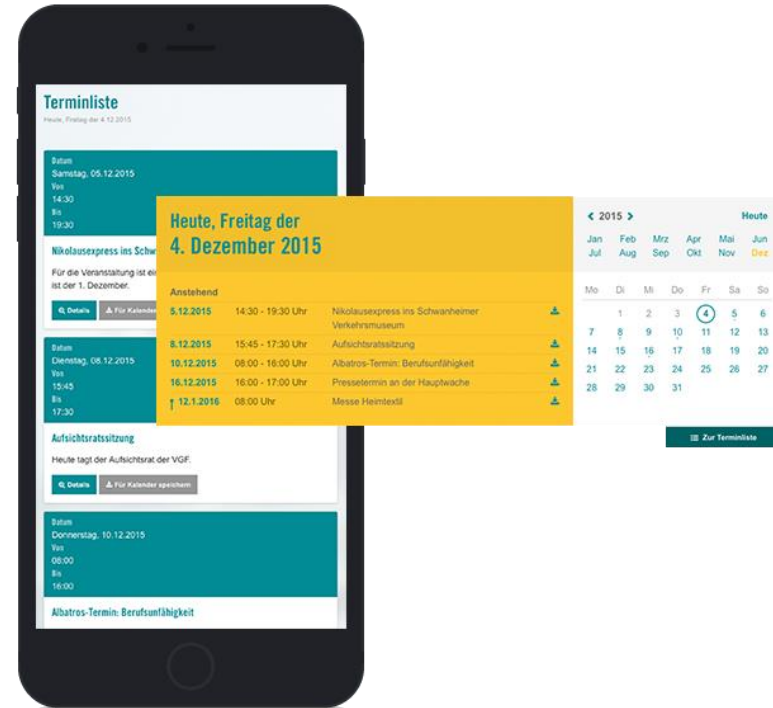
Terminliste
Heute, Freitag der 4.12.2015

Datum
Samstag, 05.12.2015
Von
14:30
Bis
19:30

Nikolausexpress ins Schw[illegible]

Für die Veranstaltung ist ei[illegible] ist der 1. Dezember.

Details | Für Kalender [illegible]

Datum
Dienstag, 08.12.2015
Von
15:45
Bis
17:30

Aufsichtsratssitzung

Heute tagt der Aufsichtsrat der VGF.

Details | Für Kalender speichern

Datum
Donnerstag, 10.12.2015
Von
08:00
Bis
16:00

Albatros-Termin: Berufsunfähigkeit

Heute, Freitag der
4. Dezember 2015

Anstehend

| | | |
|---|---|---|
| 5.12.2015 | 14:30 - 19:30 Uhr | Nikolausexpress ins Schwanheimer Verkehrsmuseum |
| 8.12.2015 | 15:45 - 17:30 Uhr | Aufsichtsratssitzung |
| 10.12.2015 | 08:00 - 16:00 Uhr | Albatros-Termin: Berufsunfähigkeit |
| 16.12.2015 | 16:00 - 17:00 Uhr | Pressetermin an der Hauptwache |
| 12.1.2016 | 08:00 Uhr | Messe Heimtextil |

< 2015 > Heute
Jan Feb Mrz Apr Mai Jun
Jul Aug Sep Okt Nov Dez

| Mo | Di | Mi | Do | Fr | Sa | So |
|---|---|---|---|---|---|---|
| | 1 | 2 | 3 | 4 | 5 | 6 |
| 7 | 8 | 9 | 10 | 11 | 12 | 13 |
| 14 | 15 | 16 | 17 | 18 | 19 | 20 |
| 21 | 22 | 23 | 24 | 25 | 26 | 27 |
| 28 | 29 | 30 | 31 | | | |

Zur Terminliste